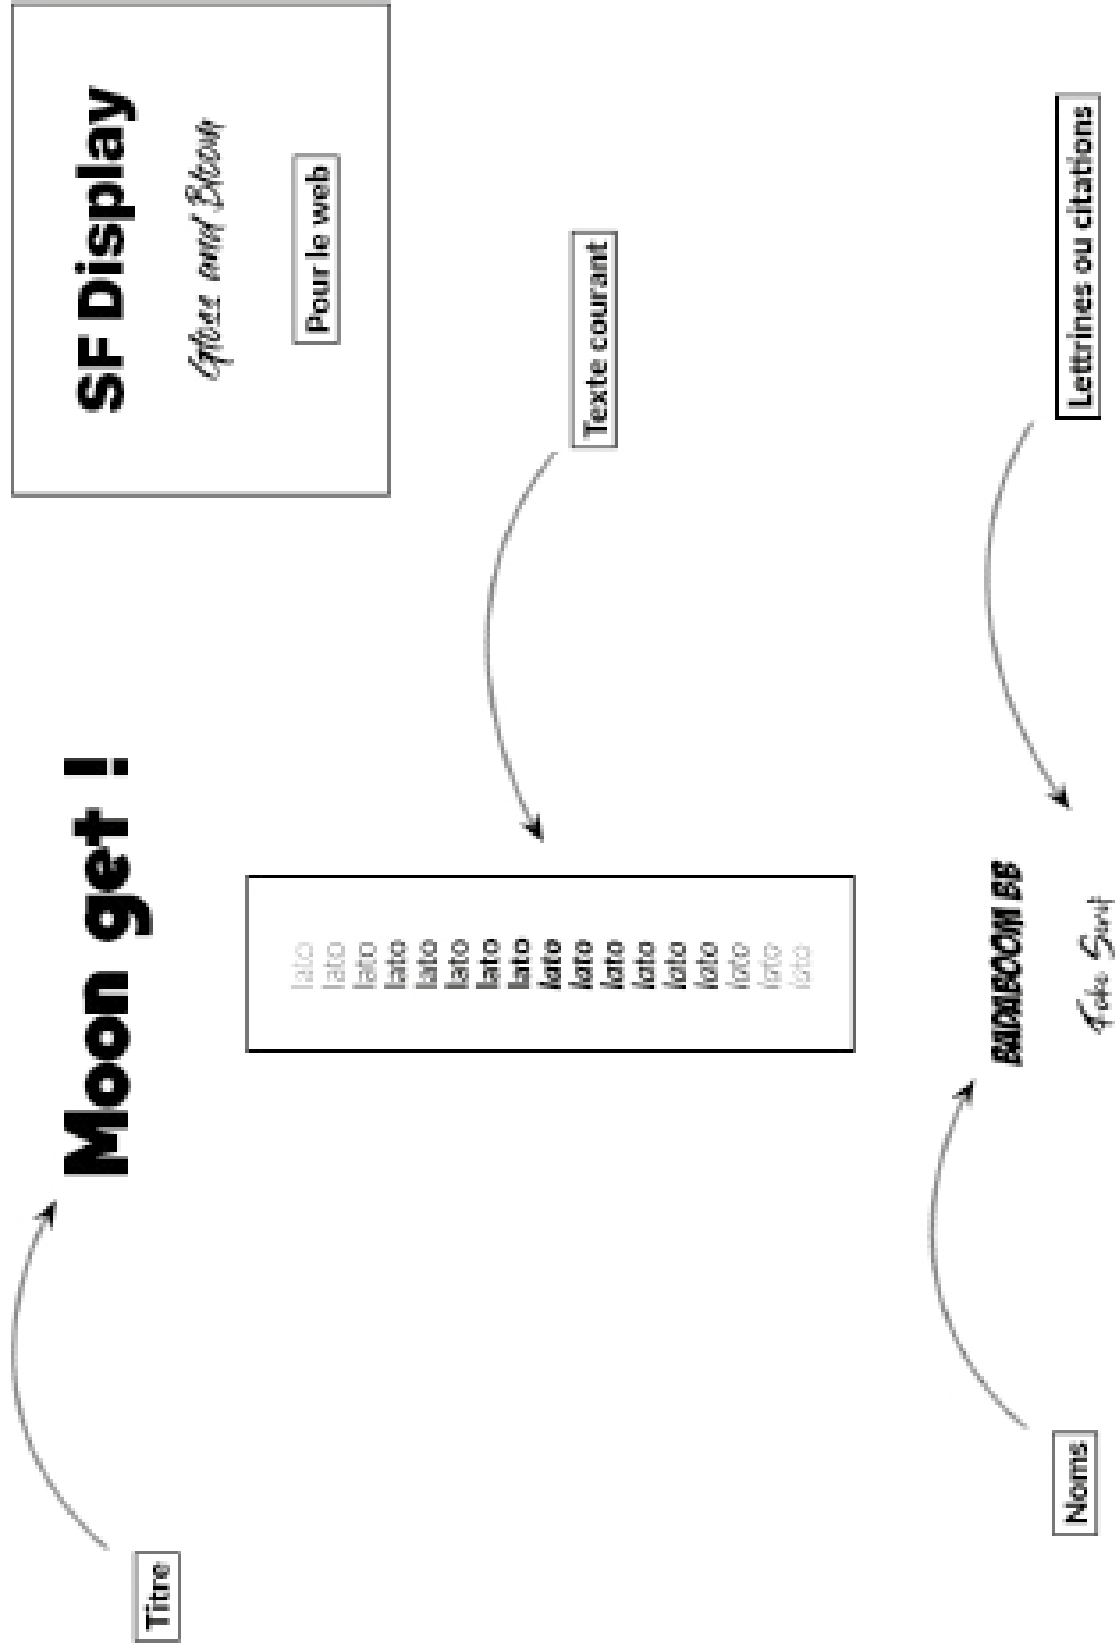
SF Display

Gloss and Bloom

Pour le web

Moon get !

Titre

Texte courant

lato
lato
lato
lato
lato
lato
lato
lato
lato
lato
lato
lato
lato
lato
lato
lato
lato
lato

Lettrines ou citations

Noms

BADABOOM BB

Foko Script